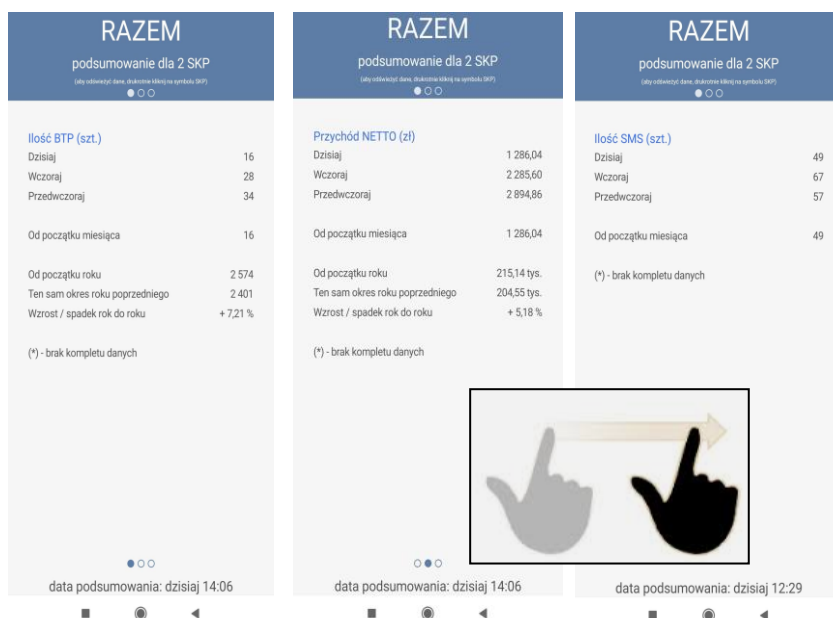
RAZEM

podsumowanie dla 2 SKP

(aby odświeżyć dane, dwukrotnie kliknij na symbolu SKP)

Ilość BTP (szt.)

| | |
|---|---|
| Dzisiaj | 16 |
| Wczoraj | 28 |
| Przedwczoraj | 34 |
| Od początku miesiąca | 16 |
| Od początku roku | 2 574 |
| Ten sam okres roku poprzedniego | 2 401 |
| Wzrost / spadek rok do roku | + 7,21 % |

(*) - brak kompletu danych

data podsumowania: dzisiaj 14:06

RAZEM

podsumowanie dla 2 SKP

(aby odświeżyć dane, dwukrotnie kliknij na symbolu SKP)

Przychód NETTO (zł)

| | |
|---|---|
| Dzisiaj | 1 286,04 |
| Wczoraj | 2 285,60 |
| Przedwczoraj | 2 894,86 |
| Od początku miesiąca | 1 286,04 |
| Od początku roku | 215,14 tys. |
| Ten sam okres roku poprzedniego | 204,55 tys. |
| Wzrost / spadek rok do roku | + 5,18 % |

(*) - brak kompletu danych

data podsumowania: dzisiaj 14:06

RAZEM

podsumowanie dla 2 SKP

(aby odświeżyć dane, dwukrotnie kliknij na symbolu SKP)

Ilość SMS (szt.)

| | |
|---|---|
| Dzisiaj | 49 |
| Wczoraj | 67 |
| Przedwczoraj | 57 |
| Od początku miesiąca | 49 |

(*) - brak kompletu danych

data podsumowania: dzisiaj 12:29